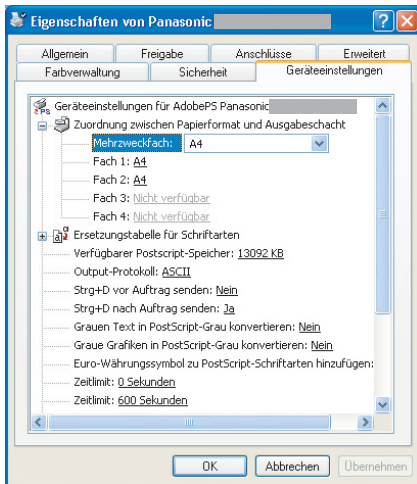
Eigenschaften von Panasonic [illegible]

?
X

Allgemein
Freigabe
Anschlüsse
Erweitert
Farbverwaltung
Sicherheit
Geräteeinstellungen

Geräteeinstellungen für AdobePS Panasonic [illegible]
Zuordnung zwischen Papierformat und Ausgabeschacht
Mehrzweckfach: A4
Fach 1: A4
Fach 2: A4
Fach 3: Nicht verfügbar
Fach 4: Nicht verfügbar
Ersetzungstabelle für Schriftarten
Verfügbarer Postscript-Speicher: 13092 KB
Output-Protokoll: ASCII
Strg+D vor Auftrag senden: Nein
Strg+D nach Auftrag senden: Ja
Grauen Text in PostScript-Grau konvertieren: Nein
Graue Grafiken in PostScript-Grau konvertieren: Nein
Euro-Währungssymbol zu PostScript-Schriftarten hinzufügen:
Zeitlimit: 0 Sekunden
Zeitlimit: 600 Sekunden

OK
Abbrechen
Übernehmen